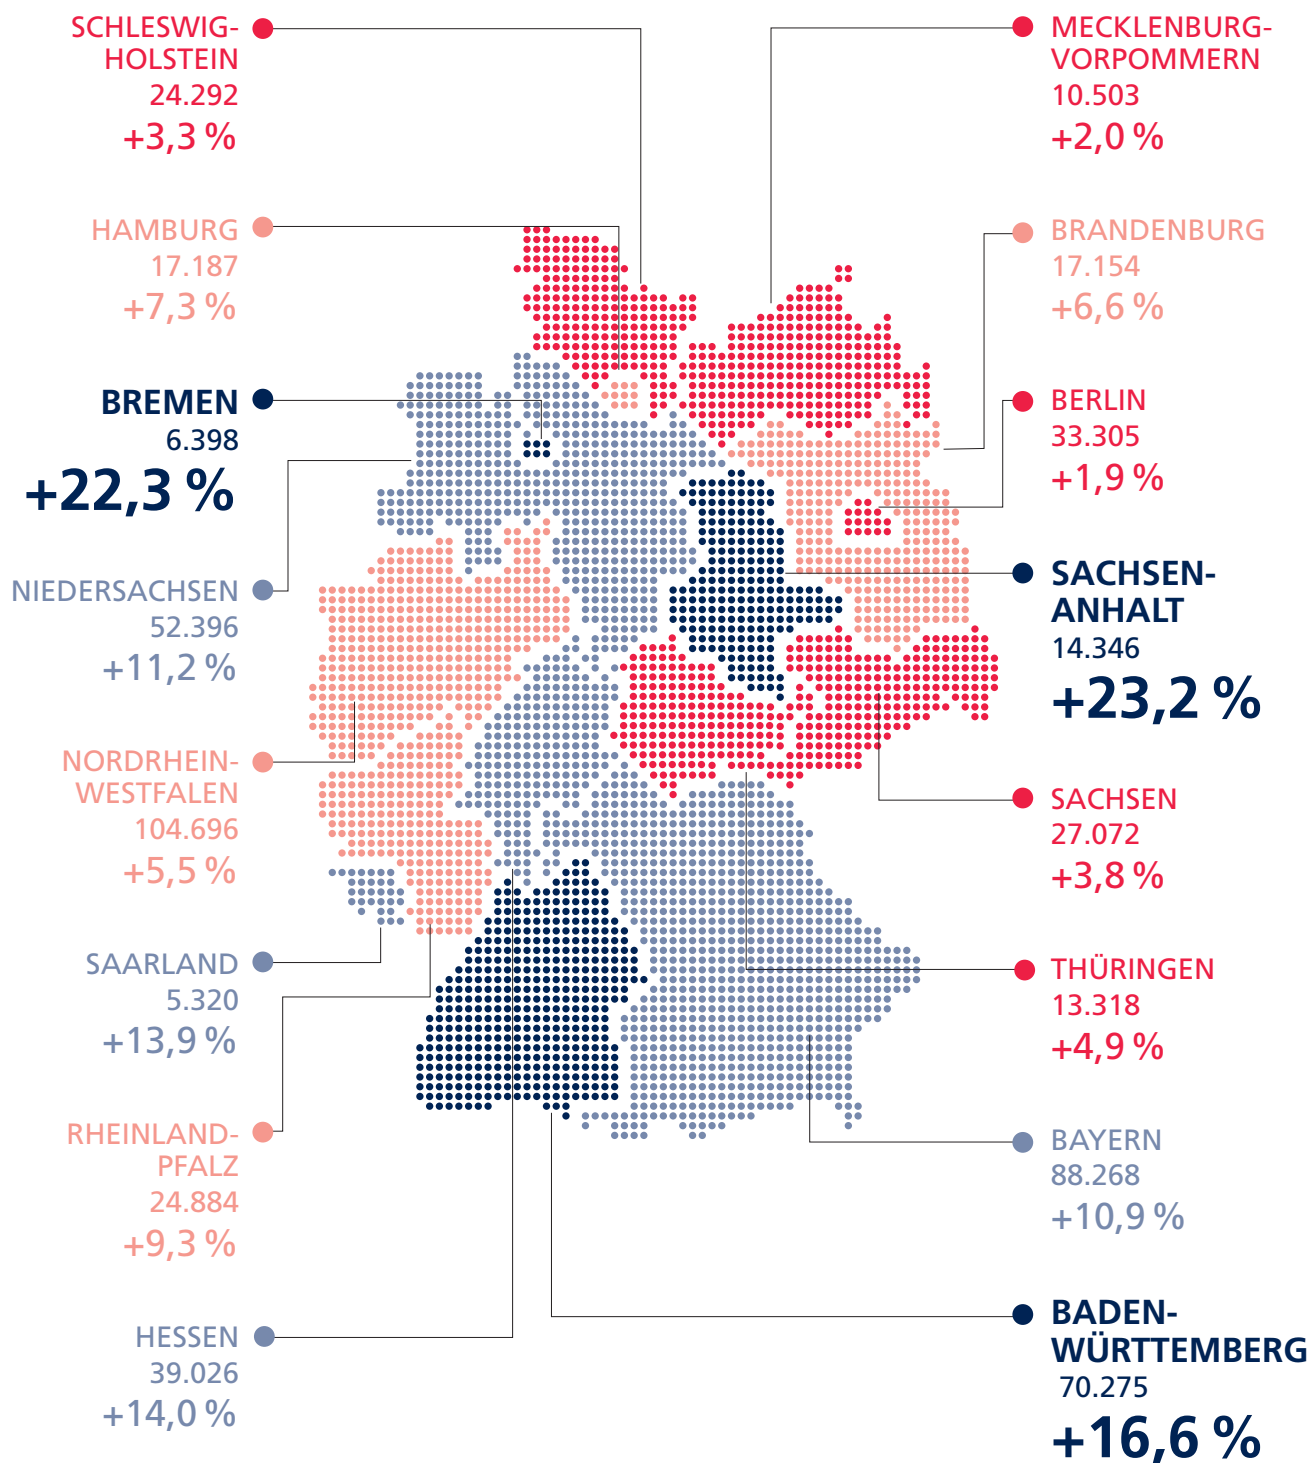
SCHLESWIG-HOLSTEIN
24.292
+3,3 %

HAMBURG
17.187
+7,3 %

BREMEN
6.398
+22,3 %

NIEDERSACHSEN
52.396
+11,2 %

NORDRHEIN-WESTFALEN
104.696
+5,5 %

SAARLAND
5.320
+13,9 %

RHEINLAND-PFALZ
24.884
+9,3 %

HESSEN
39.026
+14,0 %

MECKLENBURG-VORPOMMERN
10.503
+2,0 %

BRANDENBURG
17.154
+6,6 %

BERLIN
33.305
+1,9 %

SACHSEN-ANHALT
14.346
+23,2 %

SACHSEN
27.072
+3,8 %

THÜRINGEN
13.318
+4,9 %

BAYERN
88.268
+10,9 %

BADEN-WÜRTTEMBERG
70.275
+16,6 %